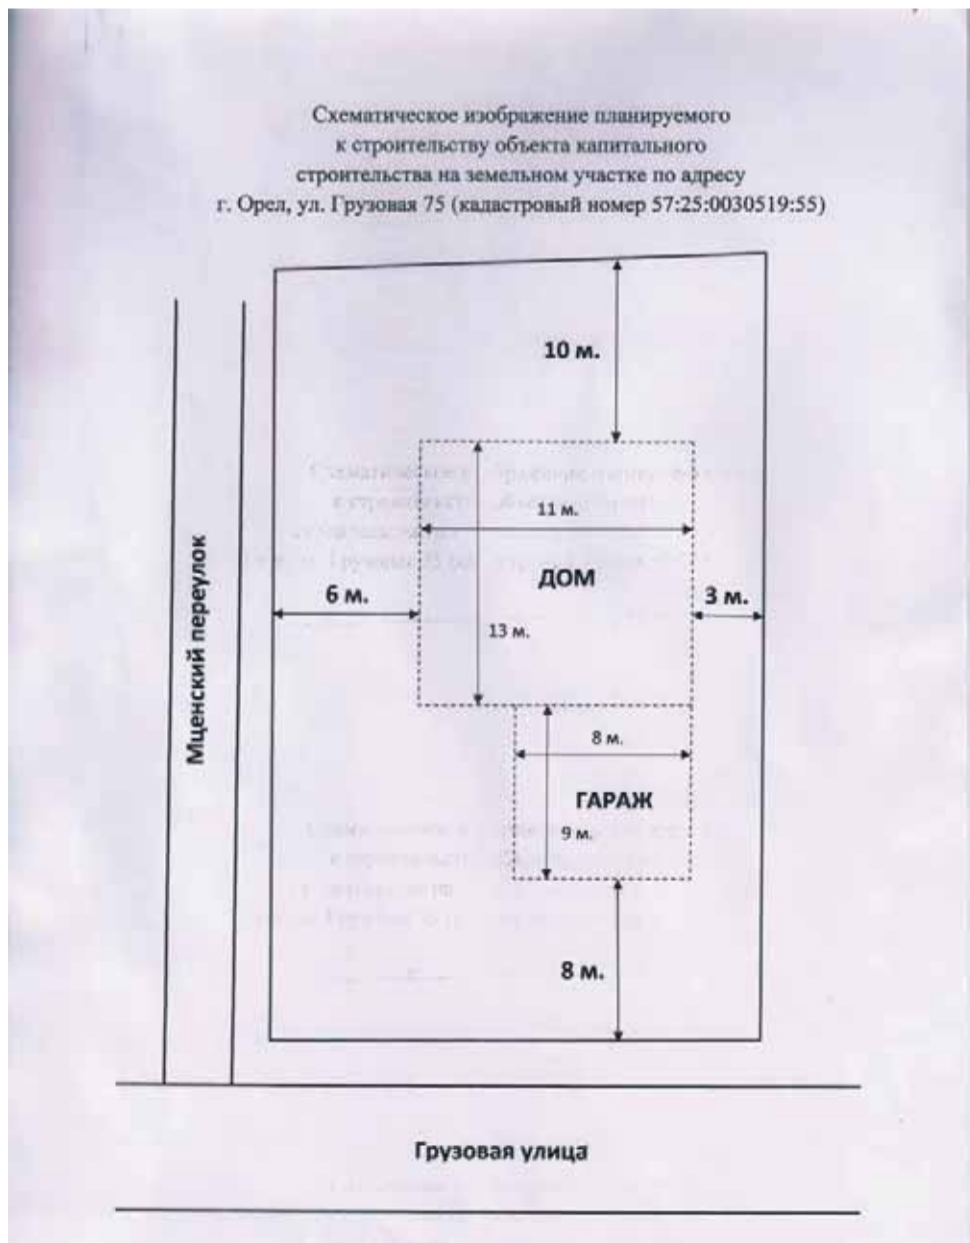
Схематическое изображение планируемого к строительству объекта капитального строительства на земельном участке по адресу г. Орел, ул. Грузовая 75 (кадастровый номер 57:25:0030519:55)

10 м.

11 м.

ДОМ

6 м.

3 м.

13 м.

8 м.

ГАРАЖ

9 м.

8 м.

Мценский переулок

Грузовая улица